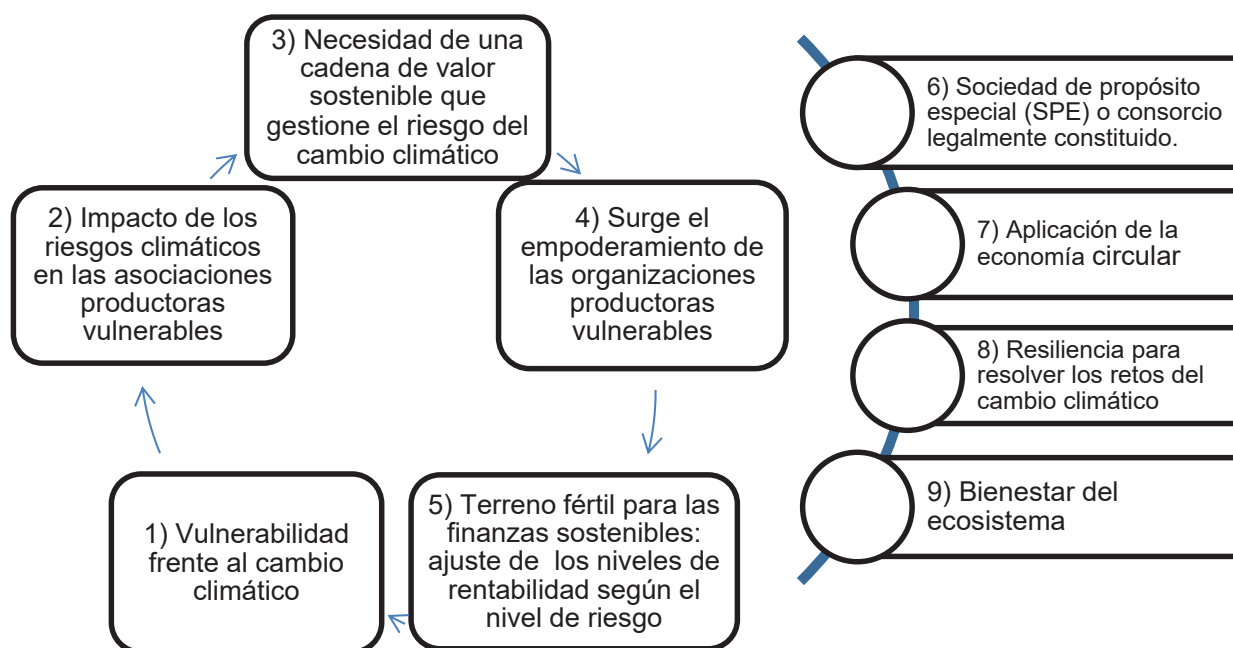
1) Vulnerabilidad frente al cambio climático

2) Impacto de los riesgos climáticos en las asociaciones productoras vulnerables

3) Necesidad de una cadena de valor sostenible que gestione el riesgo del cambio climático

4) Surge el empoderamiento de las organizaciones productoras vulnerables

5) Terreno fértil para las finanzas sostenibles: ajuste de los niveles de rentabilidad según el nivel de riesgo

6) Sociedad de propósito especial (SPE) o consorcio legalmente constituido.

7) Aplicación de la economía circular

8) Resiliencia para resolver los retos del cambio climático

9) Bienestar del ecosistema